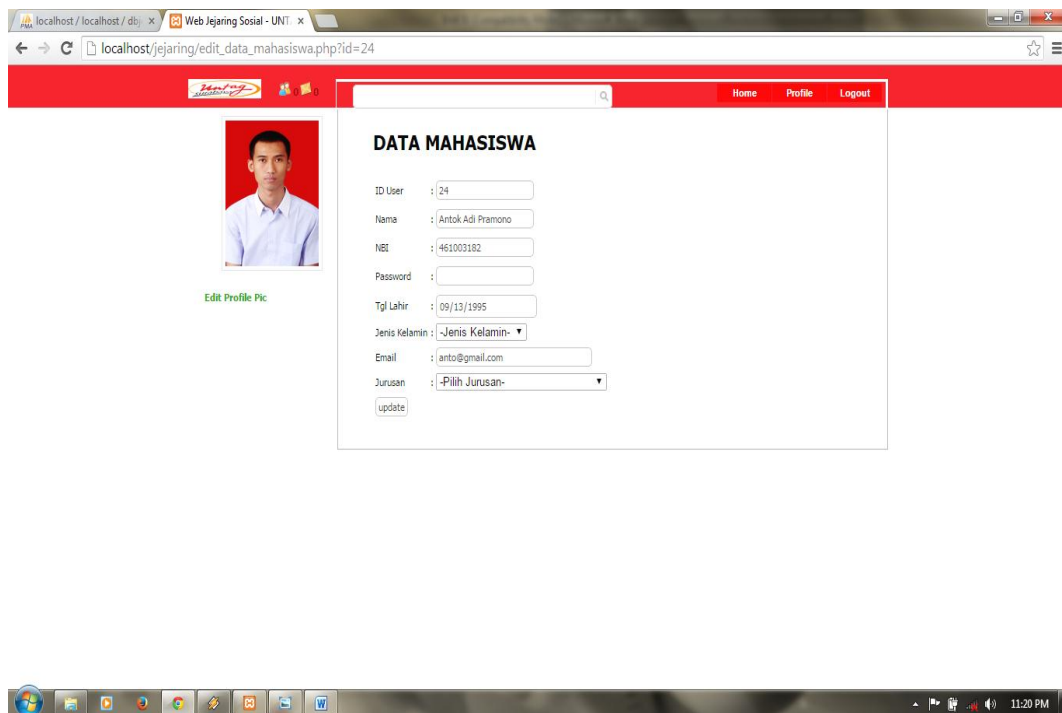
localhost / localhost / db ×
Web Jejaring Sosial - UNT ×

localhost/jejaring/edit_data_mahasiswa.php?id=24

untag
0 0

Home Profile Logout

DATA MAHASISWA

ID User : 24
Nama : Antok Adi Pramono
NBI : 461003182
Password :
Tgl Lahir : 09/13/1995
Jenis Kelamin : -Jenis Kelamin-
Email : anto@gmail.com
Jurusan : -Pilih Jurusan-
update

Edit Profile Pic

11:20 PM